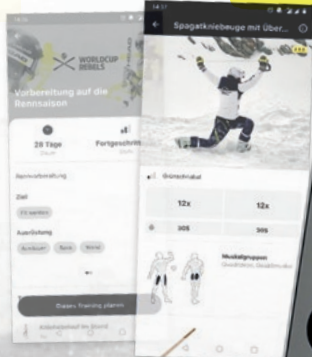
WORLDCUP REBELS

Vorbereitung auf die Rennsaison

28 Tage

Fortgeschr

Dauer

Ziel

Fit werden

Ausrüstung

Diesen Training planen

14:57

Spagatkniebeuge mit Über...

Grundaufbau

12x

12x

30S

30S

Muskelgruppen

Oberschenkel, Gesäßmuskeln